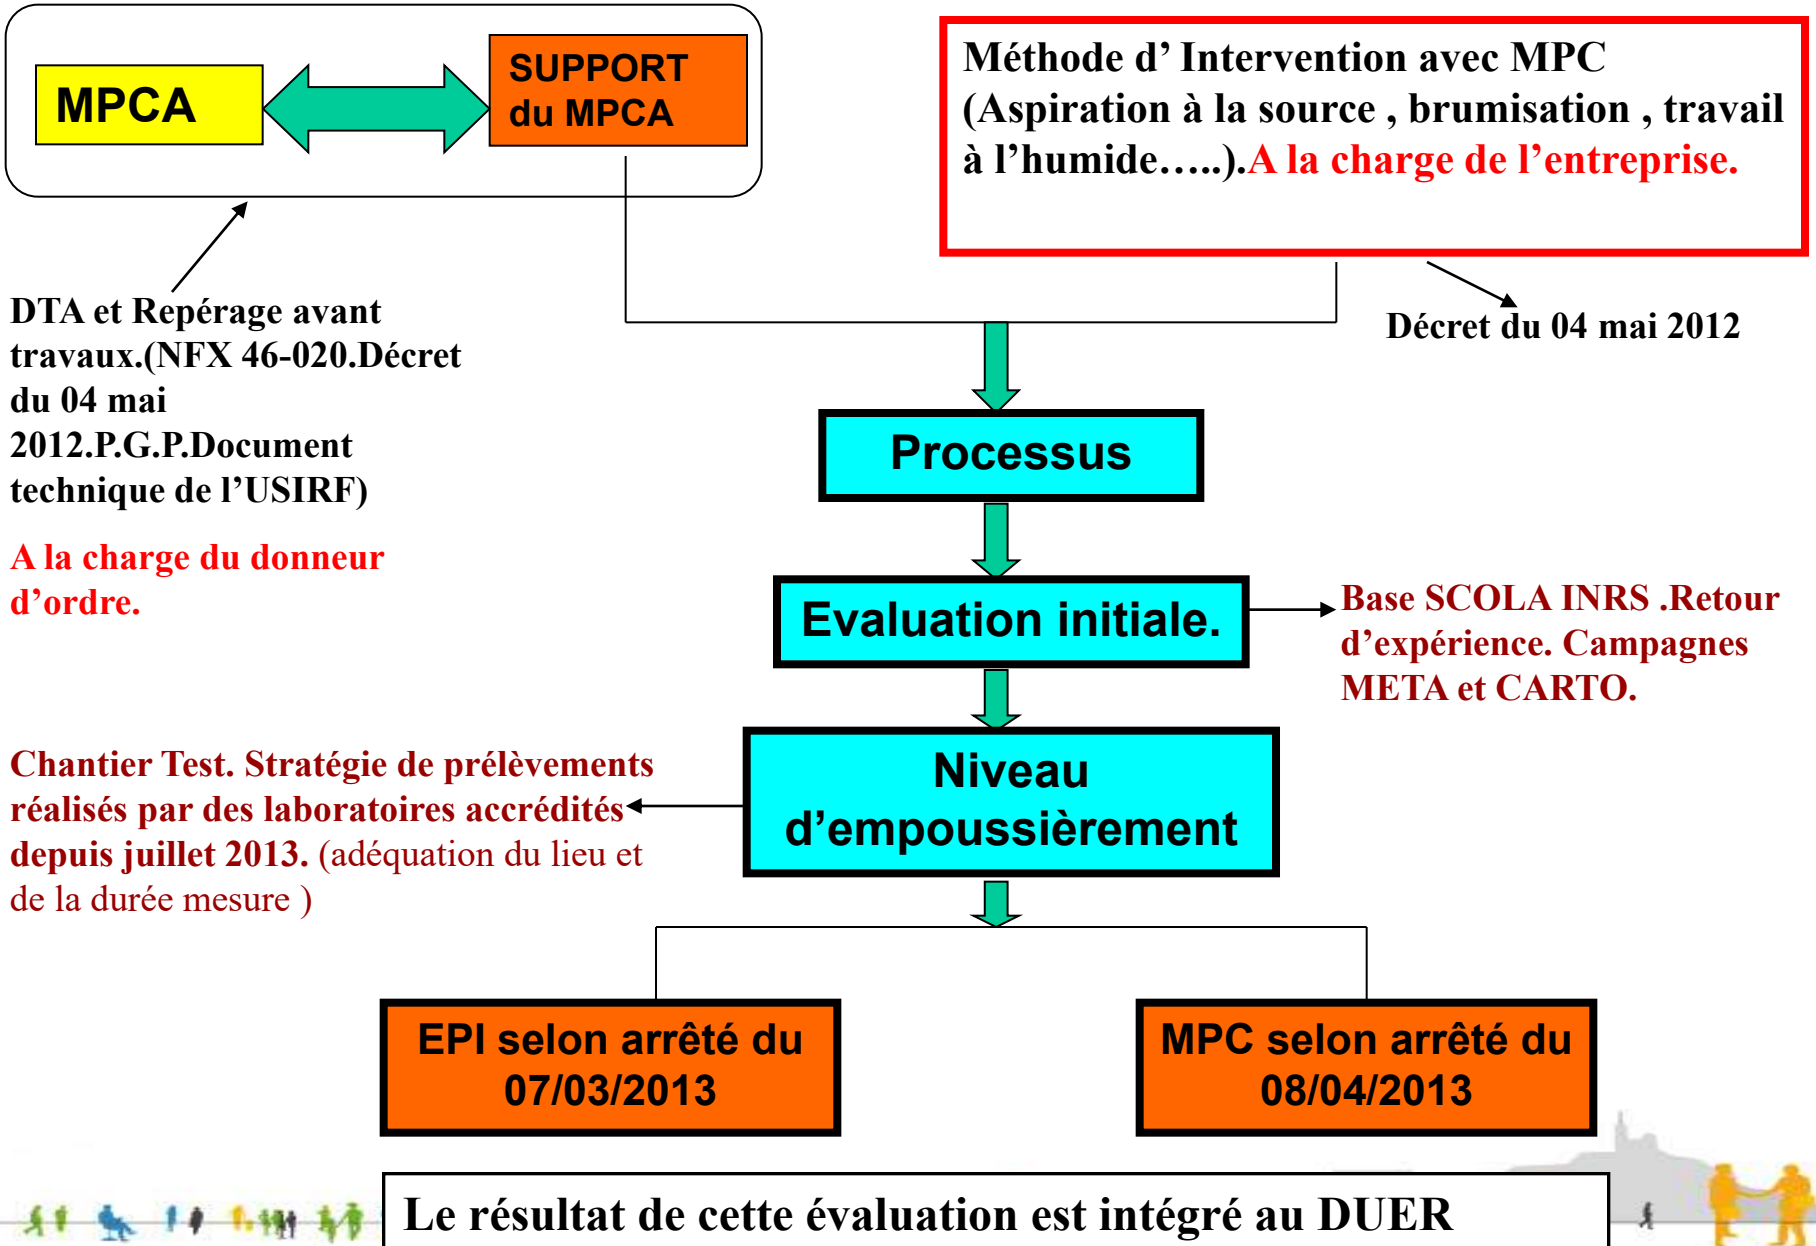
MPCA

SUPPORT du MPCA

Méthode d’ Intervention avec MPC (Aspiration à la source , brumisation , travail à l’humide…..).A la charge de l’entreprise.

DTA et Repérage avant travaux.(NFX 46-020.Décret du 04 mai 2012.P.G.P.Document technique de l’USIRF)

A la charge du donneur d’ordre.

Décret du 04 mai 2012

Processus

Evaluation initiale.

Base SCOLA INRS .Retour d’expérience. Campagnes META et CARTO.

Niveau d’empoussièrement

Chantier Test. Stratégie de prélèvements réalisés par des laboratoires accrédités depuis juillet 2013. (adéquation du lieu et de la durée mesure )

EPI selon arrêté du 07/03/2013

MPC selon arrêté du 08/04/2013

Le résultat de cette évaluation est intégré au DUER